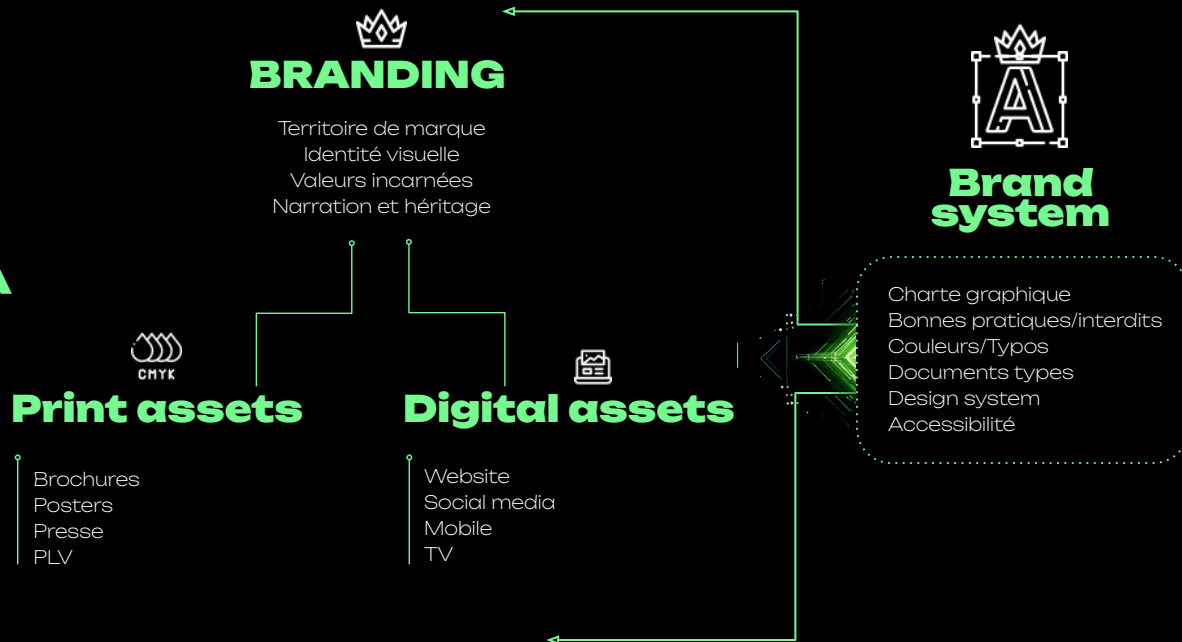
BRANDING

Territoire de marque
Identité visuelle
Valeurs incarnées
Narration et héritage

Brand system

Charte graphique
Bonnes pratiques/interdits
Couleurs/Typos
Documents types
Design system
Accessibilité

CMYK
Print assets

Brochures
Posters
Presse
PLV

Digital assets

Website
Social media
Mobile
TV